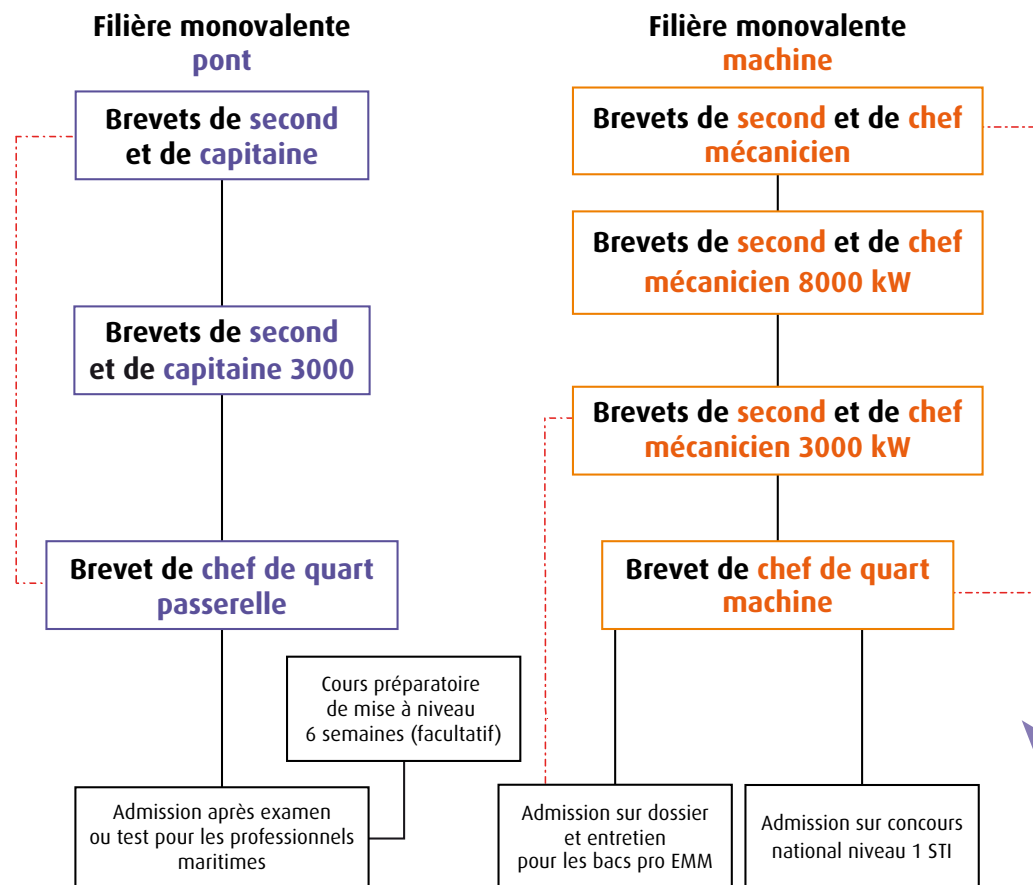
Filière monovalente
pont

Brevets de second et de capitaine

Brevets de second et de capitaine 3000

Brevet de chef de quart passerelle

Cours préparatoire de mise à niveau 6 semaines (facultatif)

Admission après examen ou test pour les professionnels maritimes

Filière monovalente
machine

Brevets de second et de chef mécanicien

Brevets de second et de chef mécanicien 8000 kW

Brevets de second et de chef mécanicien 3000 kW

Brevet de chef de quart machine

Admission sur dossier et entretien pour les bacs pro EMM

Admission sur concours national niveau 1 STI